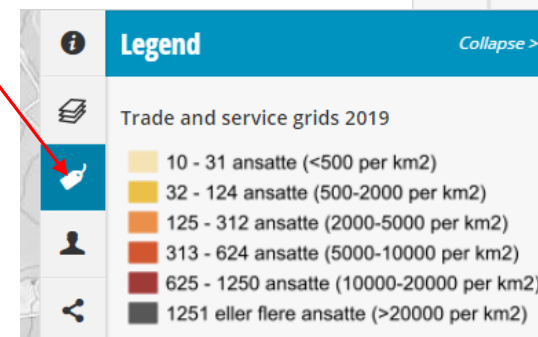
Legend

Collapse >

Trade and service grids 2019

10 - 31 ansatte (<500 per km2)
32 - 124 ansatte (500-2000 per km2)
125 - 312 ansatte (2000-5000 per km2)
313 - 624 ansatte (5000-10000 per km2)
625 - 1250 ansatte (10000-20000 per km2)
1251 eller flere ansatte (>20000 per km2)